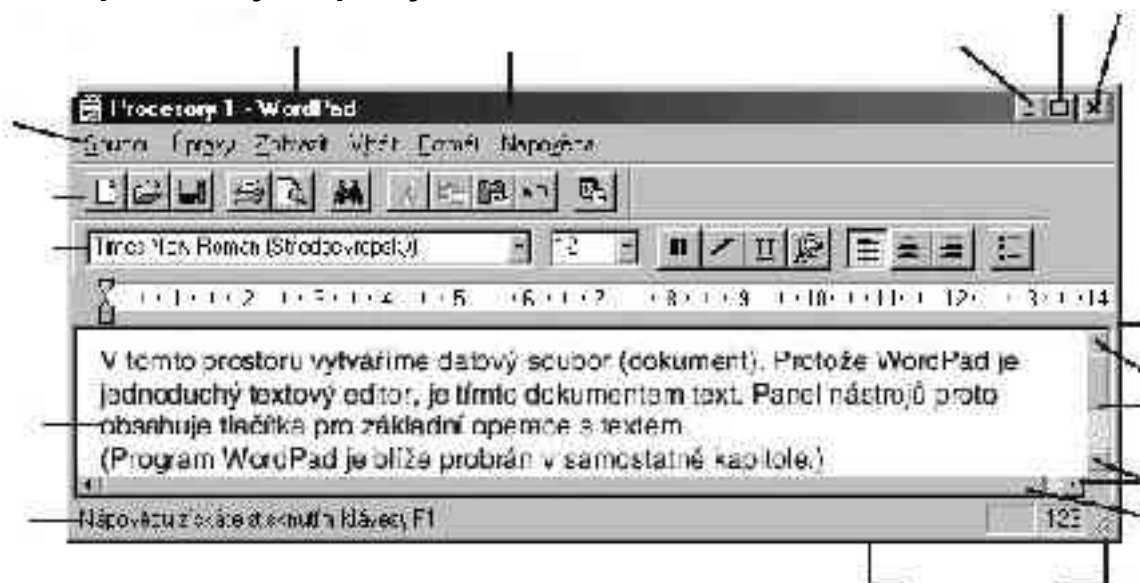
Procesory 1 - WordPad

Soubor Úpravy Zobrazit Vložit Formát Nápověda

Times New Roman (Středoevropský) 12

1 2 3 4 5 6 7 8 9 10 11 12 13 14

V tomto prostoru vytváříme datový soubor (dokument). Protože WordPad je jednoduchý textový editor, je tímto dokumentem text. Panel nástrojů proto obsahuje tlačítka pro základní operace s textem.
(Program WordPad je blíže probrán v samostatné kapitole.)

Nápovědu získáte stisknutím klávesy F1

123